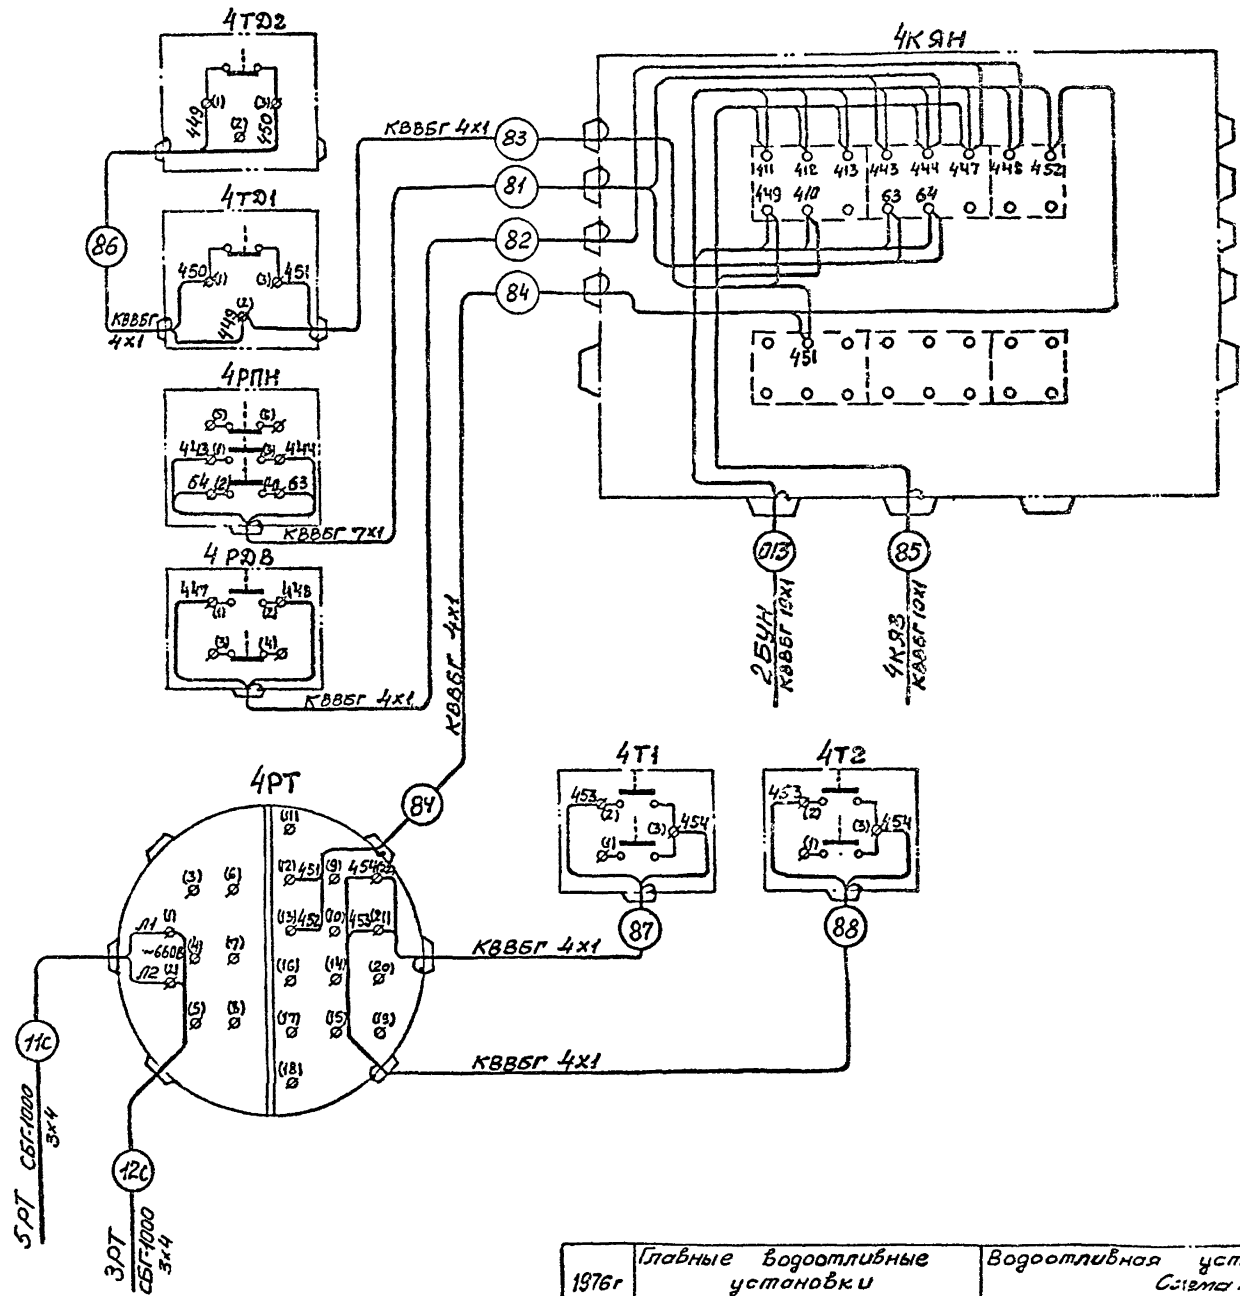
4ТД2

449 (1) (3) 450 (2)

4ТД1

450 (1) (3) 451 (2) 449

КВВБГ 4х1

86

4РПН

(5) (6)
443 (1) (3) 444
64 (2) (4) 63

КВВБГ 7х1

4РДВ

447 (1) (2) 448
(3) (4)

КВВБГ 4х1

КВВБГ 4х1

КВВБГ 4х1

83
81
82
84

4КЯН

411 412 413 443 444 447 448 452
449 410 63 64
451

013
2БУН КВВБГ 19х1

85
4КЯЭ КВВБГ 10х1

4РТ

84

(11)
(12) 451 (9) 454 (22)
(13) 452 (10) 453 (21)
(16) (14) (20)
(17) (15) (19)
(18)
(3) (6)
Л1 (1)
~660В (4) (7)
Л2 (2)
(5) (8)

11С
5РТ СБГ-1000 3х4

12С
3РТ СБГ-1000 3х4

4Т1

453 (2) (3) 454 (1)

87

КВВБГ 4х1

4Т2

453 (2) (3) 454 (1)

88

КВВБГ 4х1

| 1976г | Главные водоотливные установки | Водоотливная уст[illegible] Схема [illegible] |
|---|---|---|